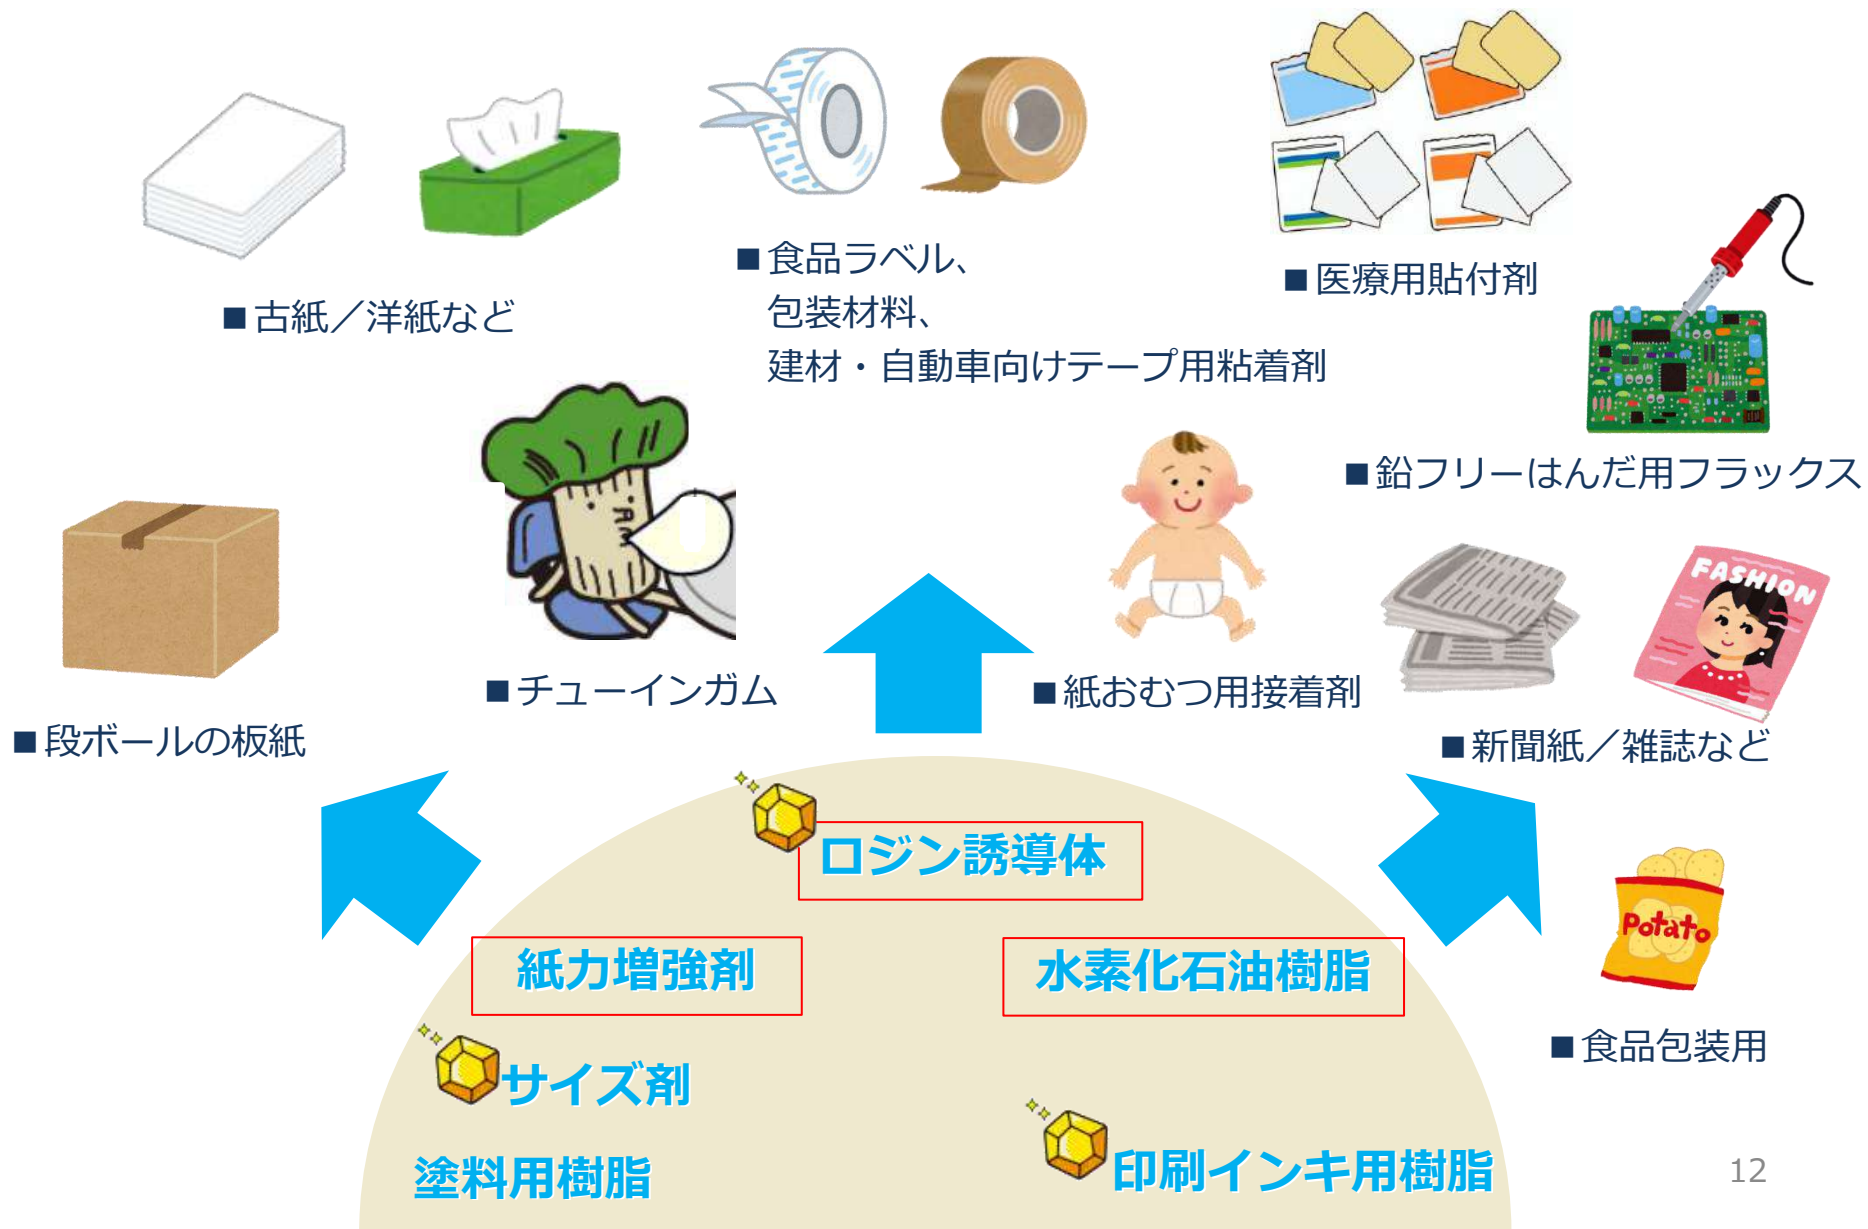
■食品ラベル、
包装材料、
建材・自動車向けテープ用粘着剤

■医療用貼付剤

■古紙／洋紙など

■鉛フリーはんだ用フラックス

■段ボールの板紙

■チューインガム

■紙おむつ用接着剤

■新聞紙／雑誌など

FASHION

ロジン誘導体

紙力増強剤

水素化石油樹脂

Potato

■食品包装用

サイズ剤

塗料用樹脂

印刷インキ用樹脂

12